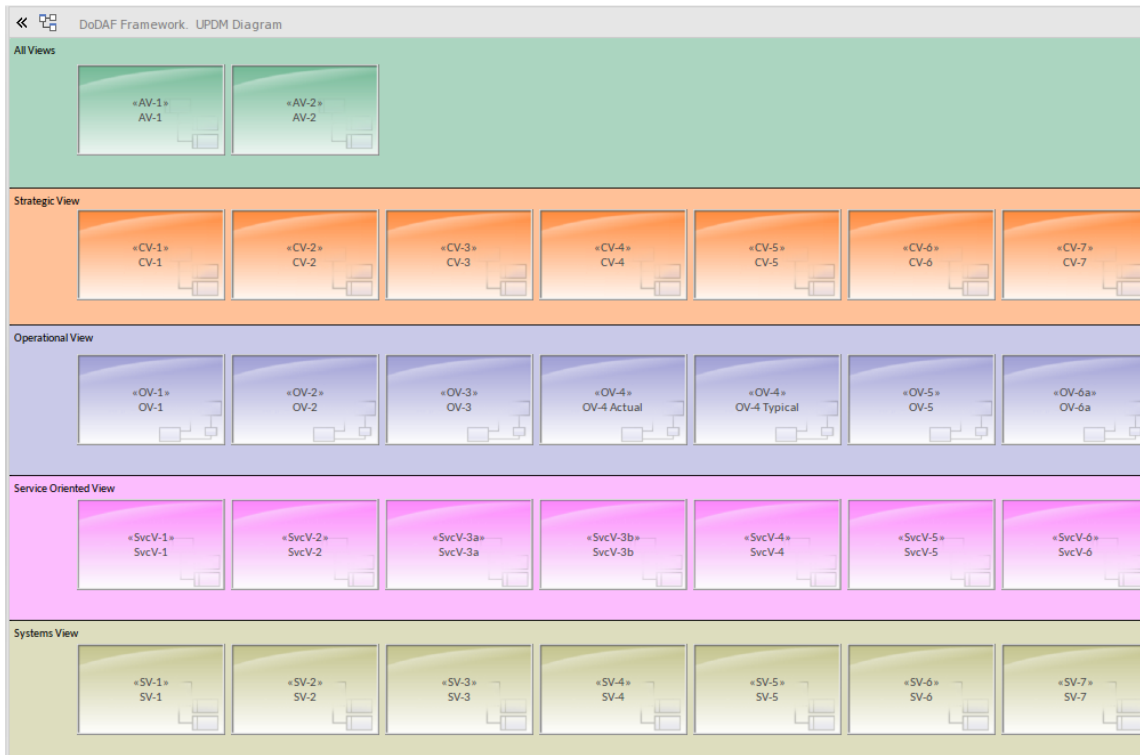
« DoDAF Framework. UPDM Diagram

All Views

«AV-1»
AV-1

«AV-2»
AV-2

Strategic View

«CV-1»
CV-1

«CV-2»
CV-2

«CV-3»
CV-3

«CV-4»
CV-4

«CV-5»
CV-5

«CV-6»
CV-6

«CV-7»
CV-7

Operational View

«OV-1»
OV-1

«OV-2»
OV-2

«OV-3»
OV-3

«OV-4»
OV-4 Actual

«OV-4»
OV-4 Typical

«OV-5»
OV-5

«OV-6a»
OV-6a

Service Oriented View

«SvcV-1»
SvcV-1

«SvcV-2»
SvcV-2

«SvcV-3a»
SvcV-3a

«SvcV-3b»
SvcV-3b

«SvcV-4»
SvcV-4

«SvcV-5»
SvcV-5

«SvcV-6»
SvcV-6

Systems View

«SV-1»
SV-1

«SV-2»
SV-2

«SV-3»
SV-3

«SV-4»
SV-4

«SV-5»
SV-5

«SV-6»
SV-6

«SV-7»
SV-7